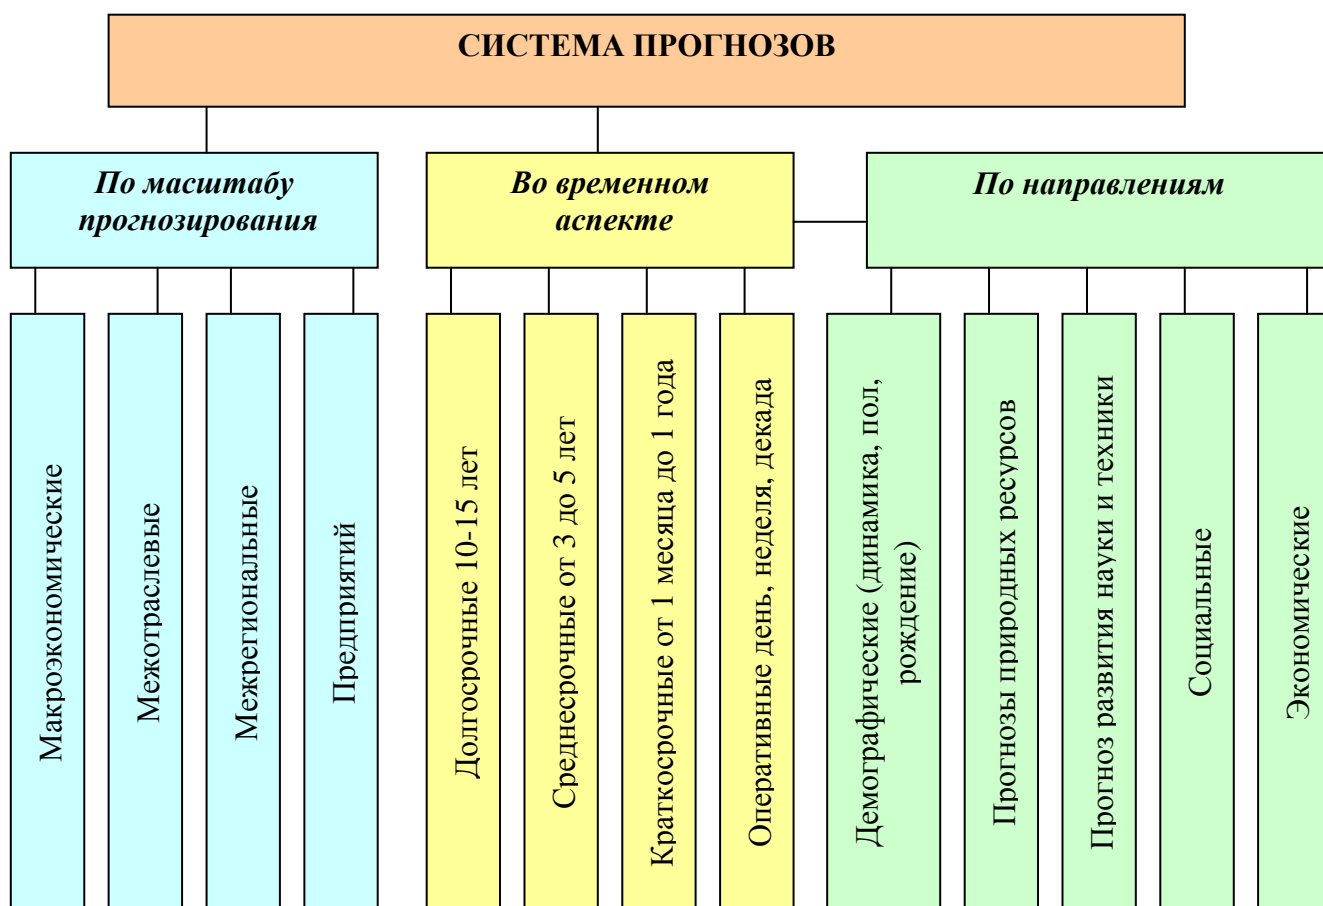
СИСТЕМА ПРОГНОЗОВ

По масштабу прогнозирования

Во временном аспекте

По направлениям

Макроэкономические

Межотраслевые

Межрегиональные

Предприятий

Долгосрочные 10-15 лет

Среднесрочные от 3 до 5 лет

Краткосрочные от 1 месяца до 1 года

Оперативные день, неделя, декада

Демографические (динамика, пол, рождение)

Прогнозы природных ресурсов

Прогноз развития науки и техники

Социальные

Экономические